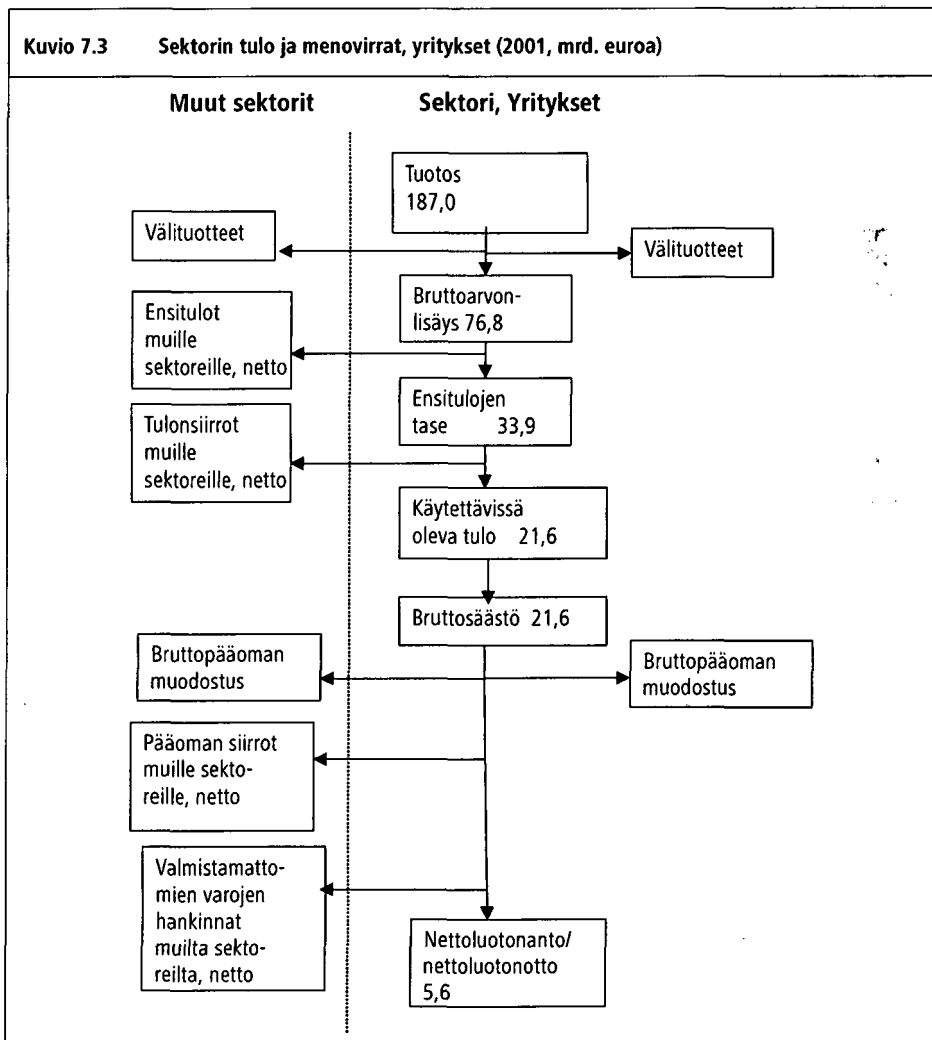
Kuvio 7.3 Sektorin tulo ja menovirrat, yritykset (2001, mrd. euroa)

Muut sektorit

Sektori, Yritykset

Tuotos 187,0

Välituotteet

Välituotteet

Bruttoarvonlisäys 76,8

Ensitulot muille sektoreille, netto

Ensitulojen tase 33,9

Tulonsiirrot muille sektoreille, netto

Käytettävissä oleva tulo 21,6

Bruttosäästö 21,6

Bruttopääoman muodostus

Bruttopääoman muodostus

Pääoman siirrot muille sektoreille, netto

Valmistamattomien varojen hankinnat muilta sektoreilta, netto

Nettoluotonanto/nettoluotonotto 5,6